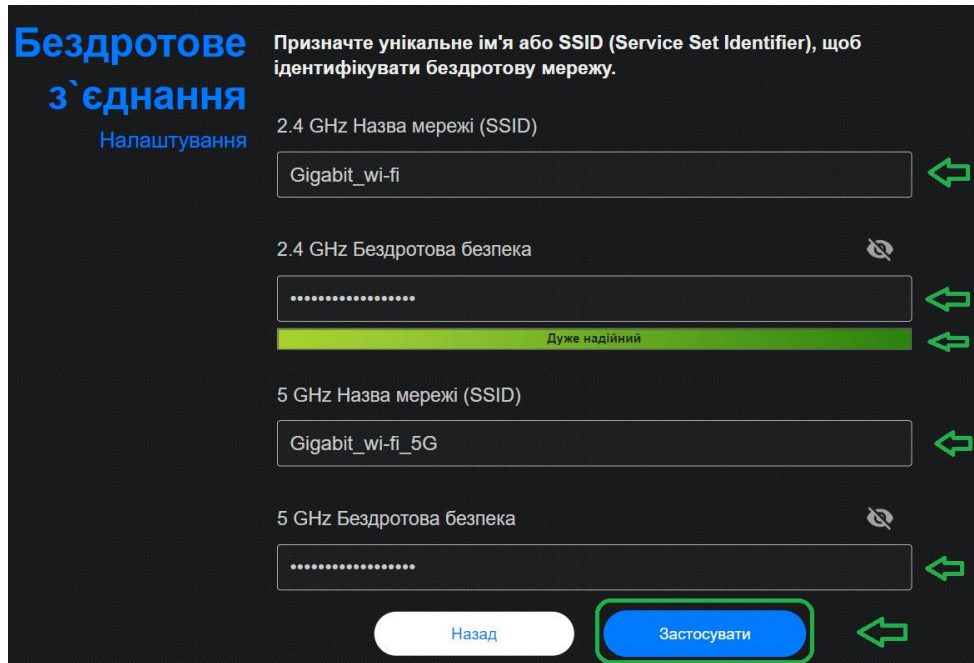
Бездротове з`єднання
Налаштування

Призначте унікальне ім'я або SSID (Service Set Identifier), щоб ідентифікувати бездротову мережу.

2.4 GHz Назва мережі (SSID)

Gigabit_wi-fi

2.4 GHz Бездротова безпека

••••••••••••••••••

Дуже надійний

5 GHz Назва мережі (SSID)

Gigabit_wi-fi_5G

5 GHz Бездротова безпека

••••••••••••••••••

Назад

Застосувати